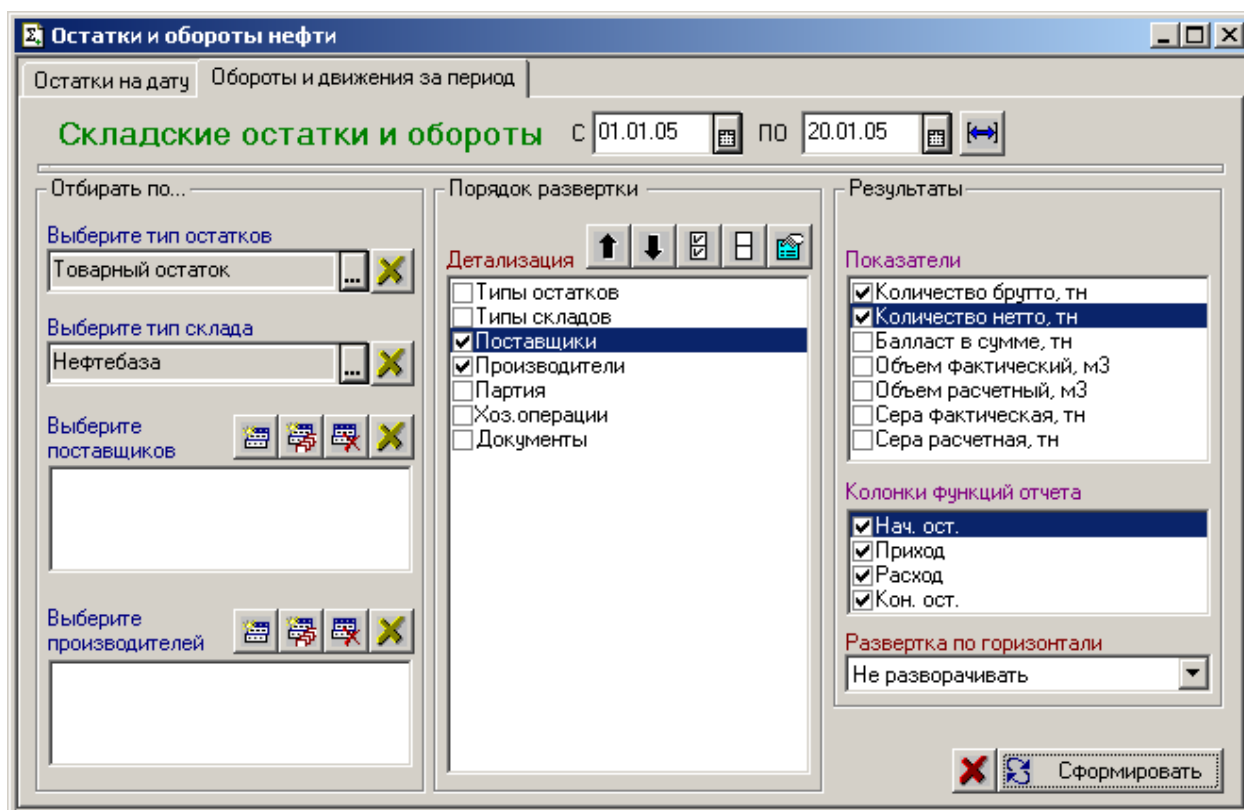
Остатки и обороты нефти

Остатки на дату | Обороты и движения за период

Складские остатки и обороты с 01.01.05 по 20.01.05

Отбирать по...

Выберите тип остатков
Товарный остаток

Выберите тип склада
Нефтебаза

Выберите поставщиков

Выберите производителей

Порядок развертки

Детализация
Типы остатков
Типы складов
Поставщики
Производители
Партия
Хоз.операции
Документы

Результаты

Показатели
Количество брутто, тн
Количество нетто, тн
Балласт в сумме, тн
Объем фактический, м3
Объем расчетный, м3
Сера фактическая, тн
Сера расчетная, тн

Колонки функций отчета
Нач. ост.
Приход
Расход
Кон. ост.

Развертка по горизонтали
Не разворачивать

Сформировать